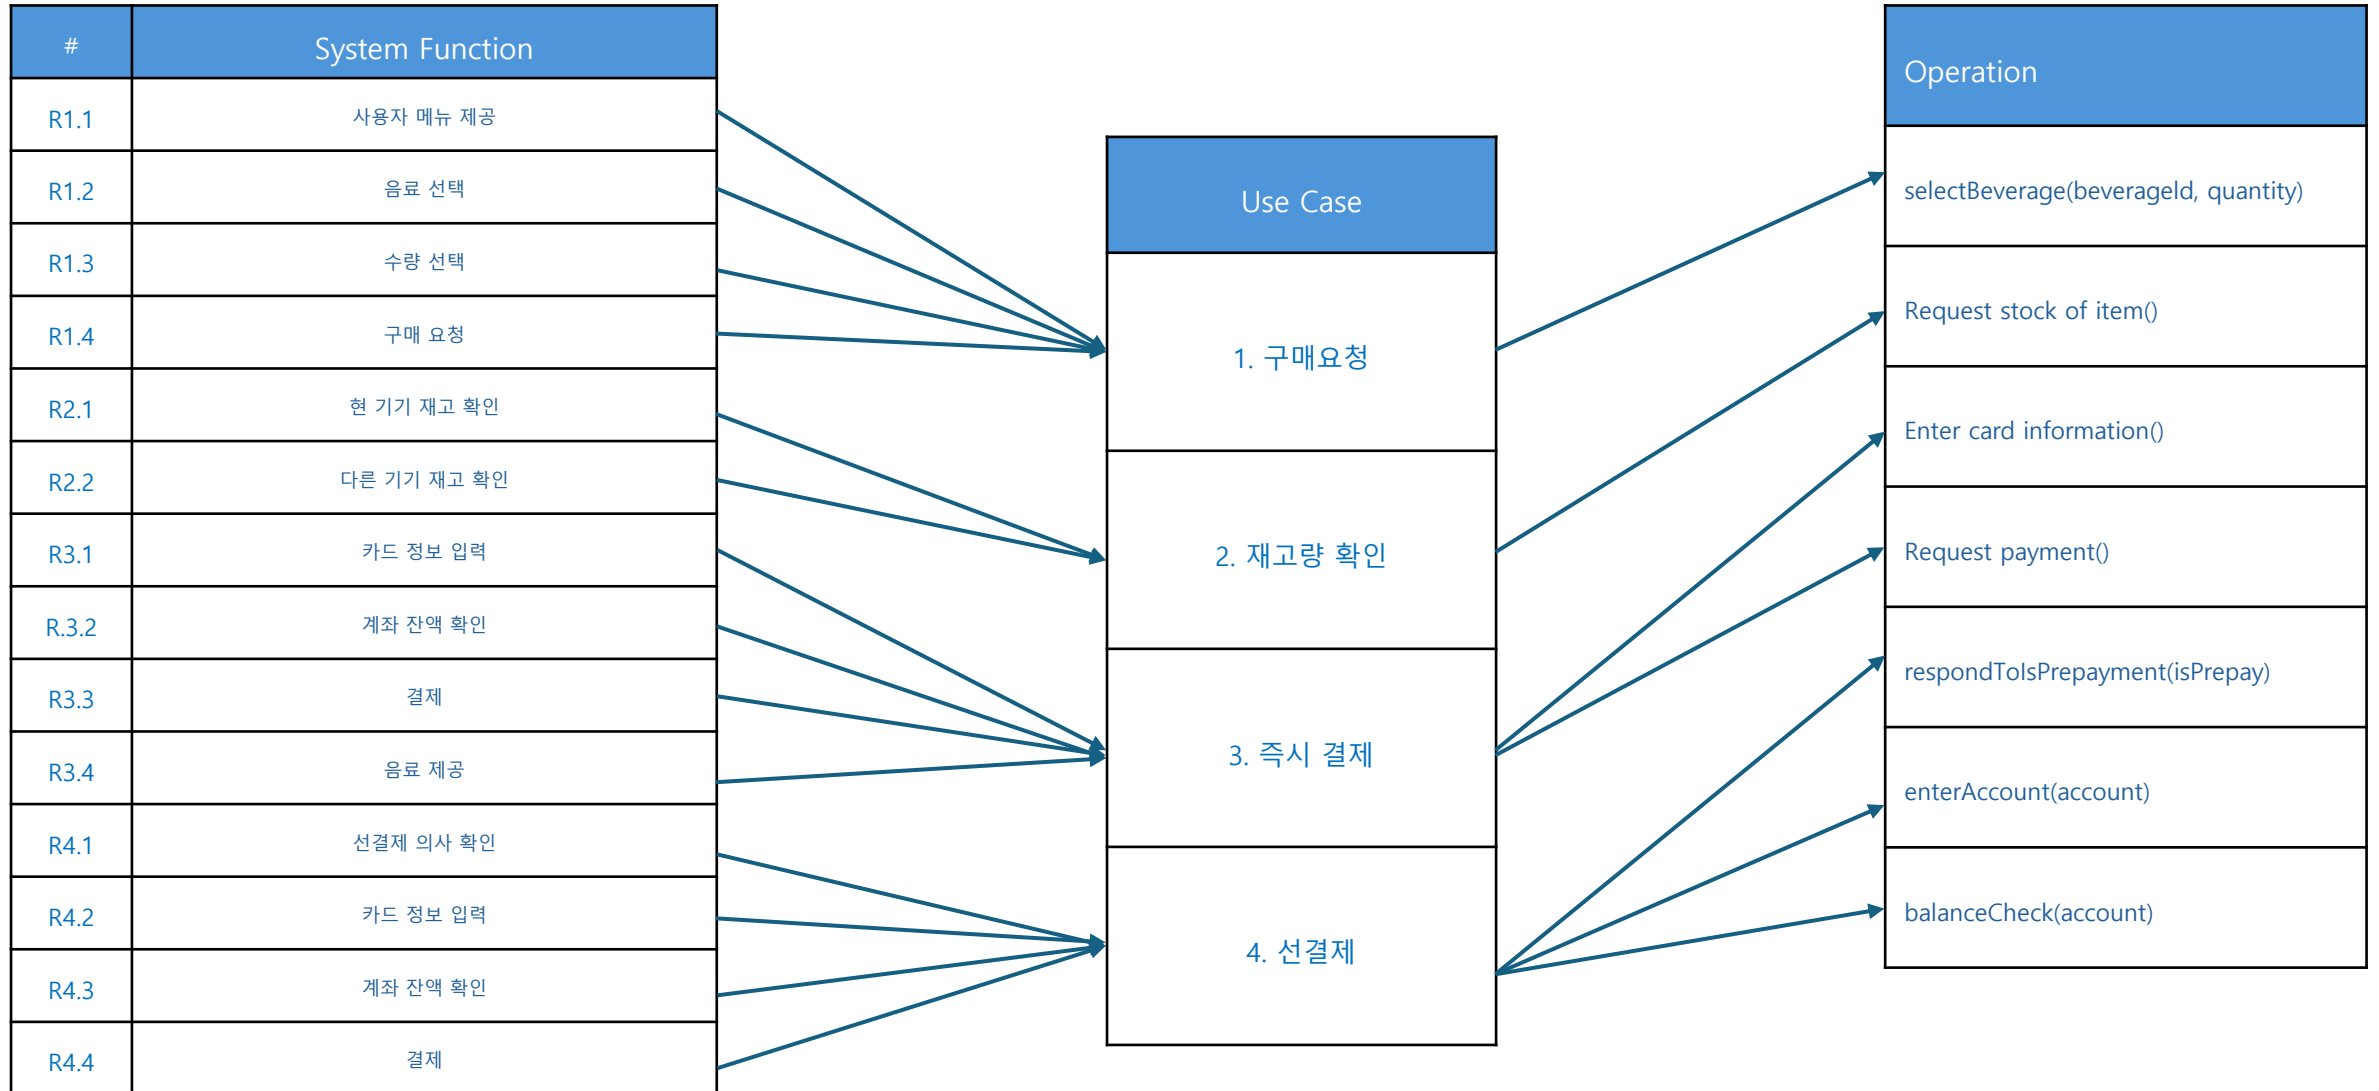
| # | System Function |
|---|---|
| R1.1 | 사용자 메뉴 제공 |
| R1.2 | 음료 선택 |
| R1.3 | 수량 선택 |
| R1.4 | 구매 요청 |
| R2.1 | 현 기기 재고 확인 |
| R2.2 | 다른 기기 재고 확인 |
| R3.1 | 카드 정보 입력 |
| R.3.2 | 계좌 잔액 확인 |
| R3.3 | 결제 |
| R3.4 | 음료 제공 |
| R4.1 | 선결제 의사 확인 |
| R4.2 | 카드 정보 입력 |
| R4.3 | 계좌 잔액 확인 |
| R4.4 | 결제 |

| Use Case |
|---|
| 1. 구매요청 |
| 2. 재고량 확인 |
| 3. 즉시 결제 |
| 4. 선결제 |

| Operation |
|---|
| selectBeverage(beverageld, quantity) |
| Request stock of item() |
| Enter card information() |
| Request payment() |
| respondToIsPrepayment(isPrepay) |
| enterAccount(account) |
| balanceCheck(account) |